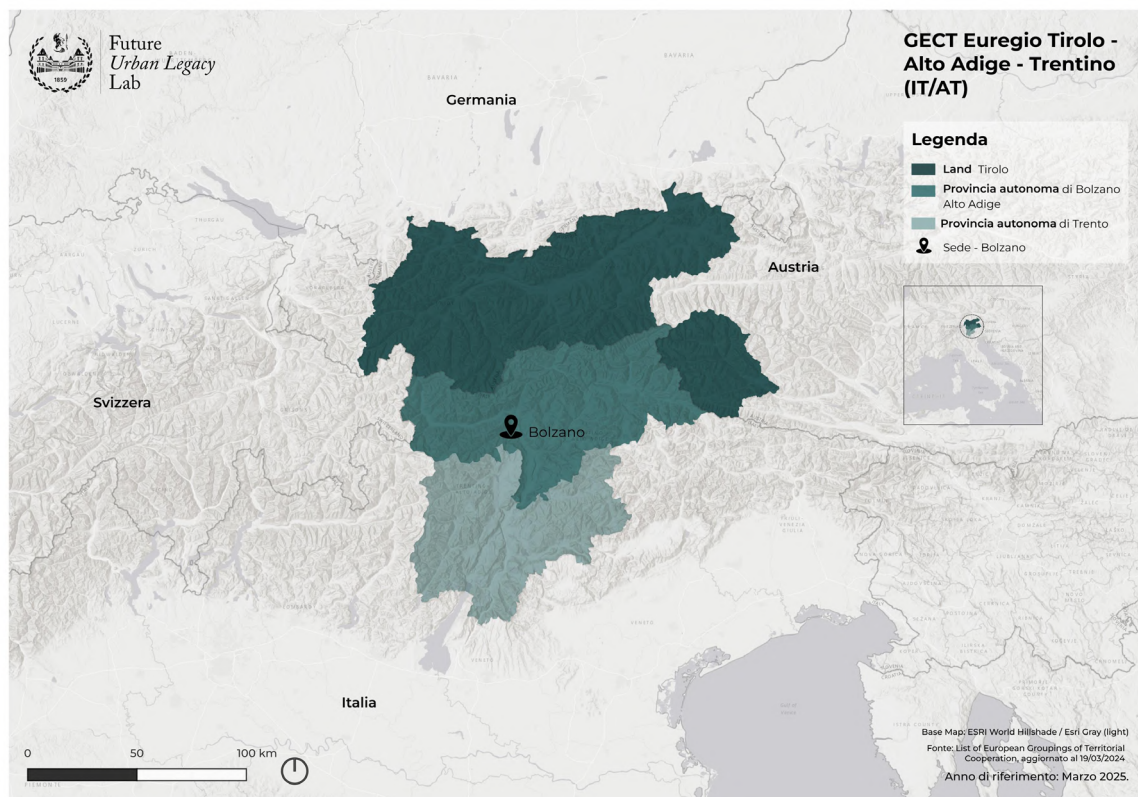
1859

Future
Urban Legacy
Lab

GECT Euregio Tirolo - Alto Adige - Trentino (IT/AT)

Germania

Legenda

Land Tirolo

Provincia autonoma di Bolzano Alto Adige

Provincia autonoma di Trento

Sede - Bolzano

Austria

Svizzera

Bolzano

Italia

0 50 100 km

Base Map: ESRI World Hillshade / Esri Gray (light)
Fonte: List of European Groupings of Territorial Cooperation, aggiornato al 19/03/2024

Anno di riferimento: Marzo 2025.